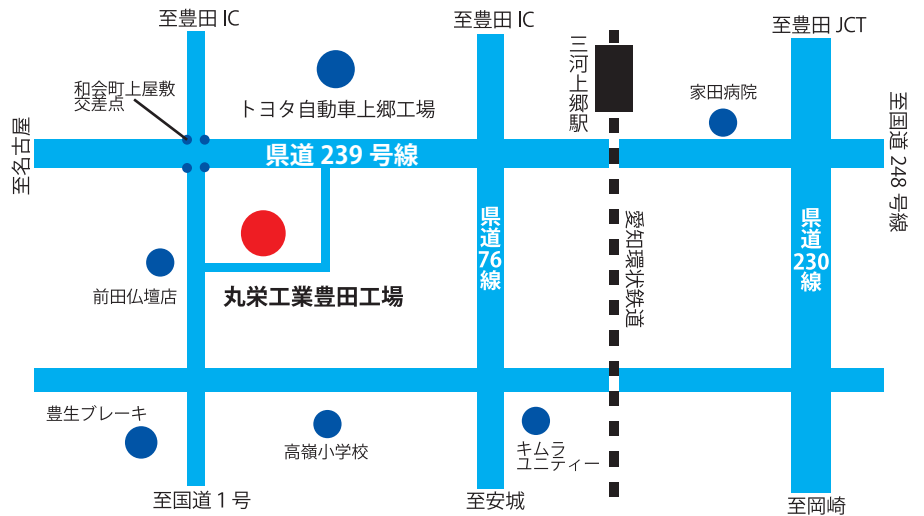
至豊田 IC

至豊田 IC

至豊田 JCT

和会町上屋敷交差点

トヨタ自動車上郷工場

三河上郷駅

家田病院

至名古屋

県道 239 号線

至国道 248 号線

県道76線

愛知環状鉄道

県道230線

前田仏壇店

丸栄工業豊田工場

豊生ブレーキ

高嶺小学校

キムラユニティー

至国道 1 号

至安城

至岡崎